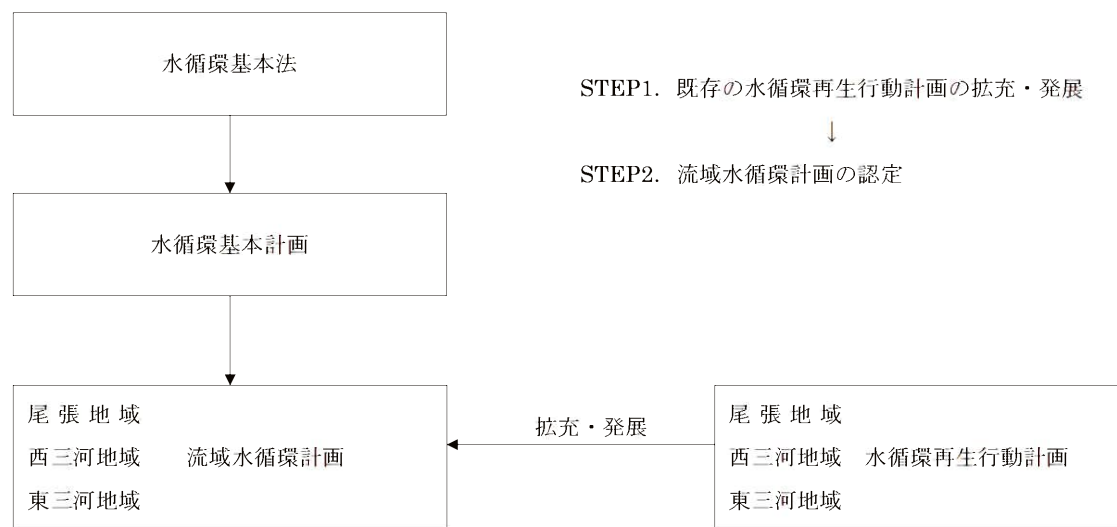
水循環基本法

STEP1. 既存の水循環再生行動計画の拡充・発展
↓
STEP2. 流域水循環計画の認定

水循環基本計画

尾張地域
西三河地域　流域水循環計画
東三河地域

拡充・発展

尾張地域
西三河地域　水循環再生行動計画
東三河地域